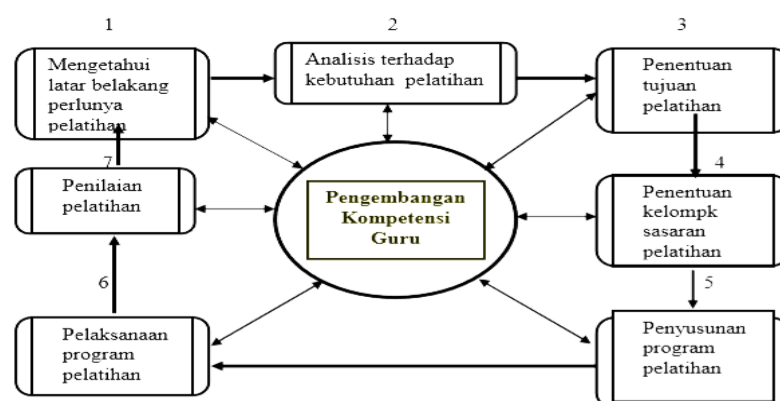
1

Mengetahui latar belakang perlunya pelatihan

2

Analisis terhadap kebutuhan pelatihan

3

Penentuan tujuan pelatihan

4

Penentuan kelompk sasaran pelatihan

5

Penyusunan program pelatihan

6

Pelaksanaan program pelatihan

7

Penilaian pelatihan

Pengembangan Kompetensi Guru